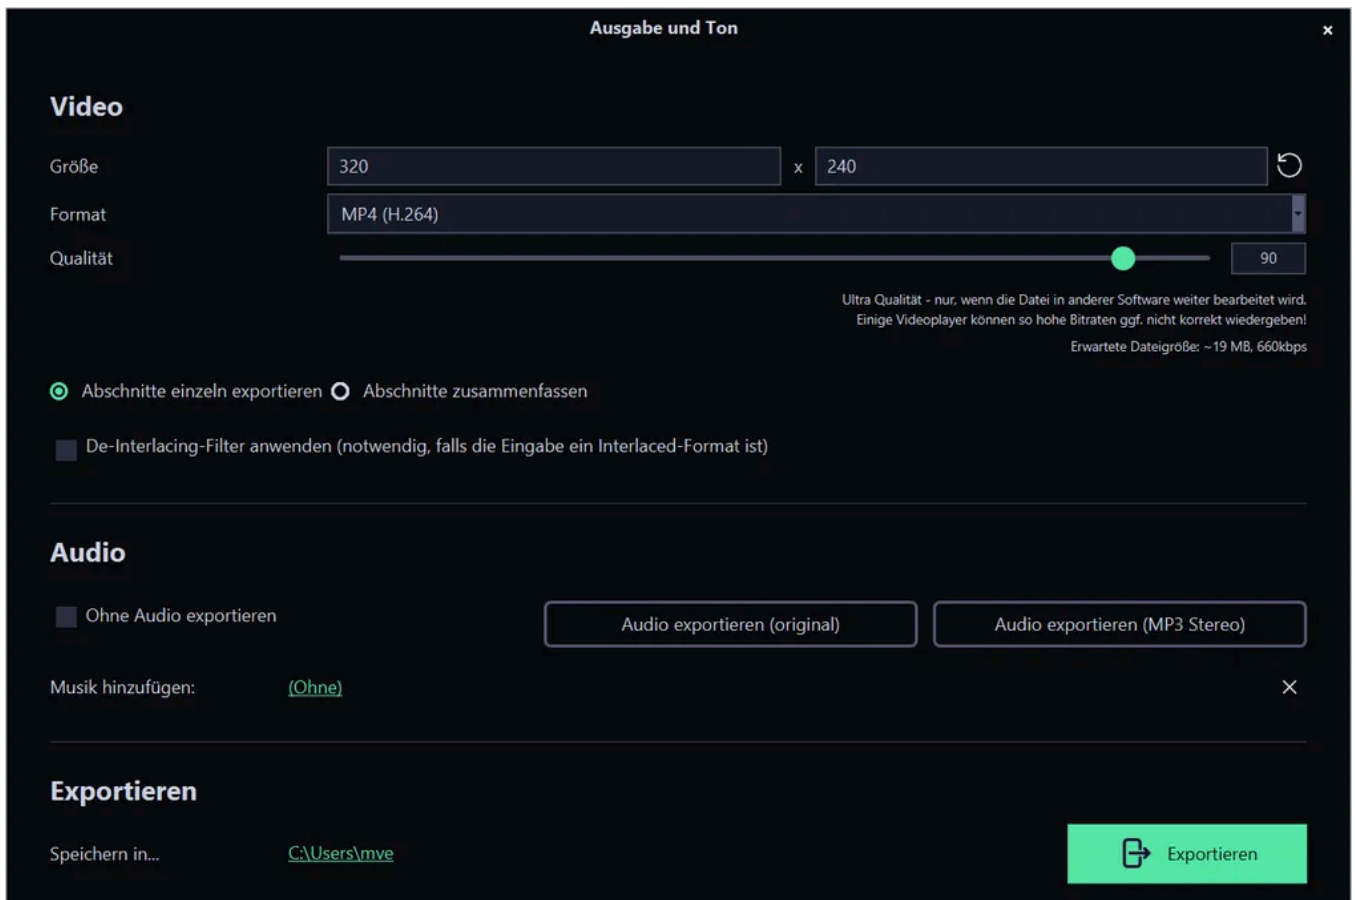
Ausgabe und Ton

×

Video

Größe 320 x 240

Format MP4 (H.264)

Qualität 90

Ultra Qualität - nur, wenn die Datei in anderer Software weiter bearbeitet wird. Einige Videoplayer können so hohe Bitraten ggf. nicht korrekt wiedergeben!

Erwartete Dateigröße: ~19 MB, 660kbps

Abschnitte einzeln exportieren Abschnitte zusammenfassen

De-Interlacing-Filter anwenden (notwendig, falls die Eingabe ein Interlaced-Format ist)

Audio

Ohne Audio exportieren

Audio exportieren (original)

Audio exportieren (MP3 Stereo)

Musik hinzufügen: (Ohne)

×

Exportieren

Speichern in... C:\Users\mve

Exportieren